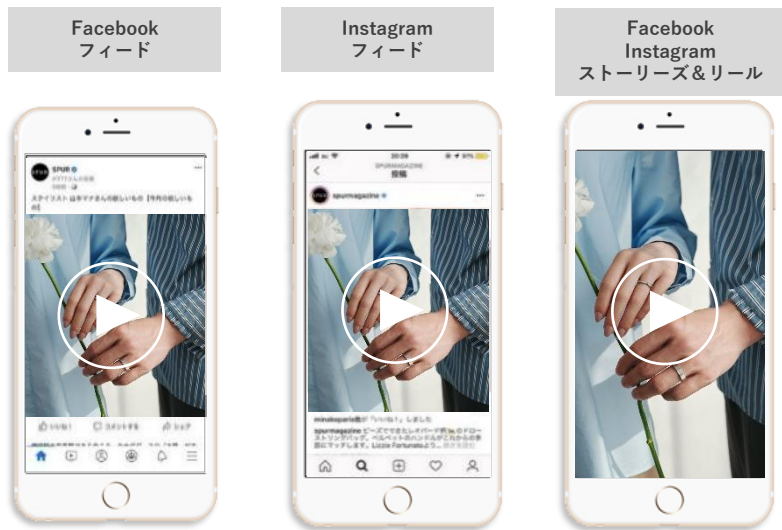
Facebook
フィード

Instagram
フィード

Facebook
Instagram
ストーリーズ＆リール

SPUR
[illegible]
スタイリスト 山本マナさんの新しいもの【今月の新しいもの】

いいね！ コメントする シェア

20:28
SPURMAGAZINE
投稿
spurmagazine

minakoparis他が「いいね！」しました
spurmagazine ビーズでできたレオパード柄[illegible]のドローストリングバッグ。ベルベットのハンドルが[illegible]
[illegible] Lizzie Fortunato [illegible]